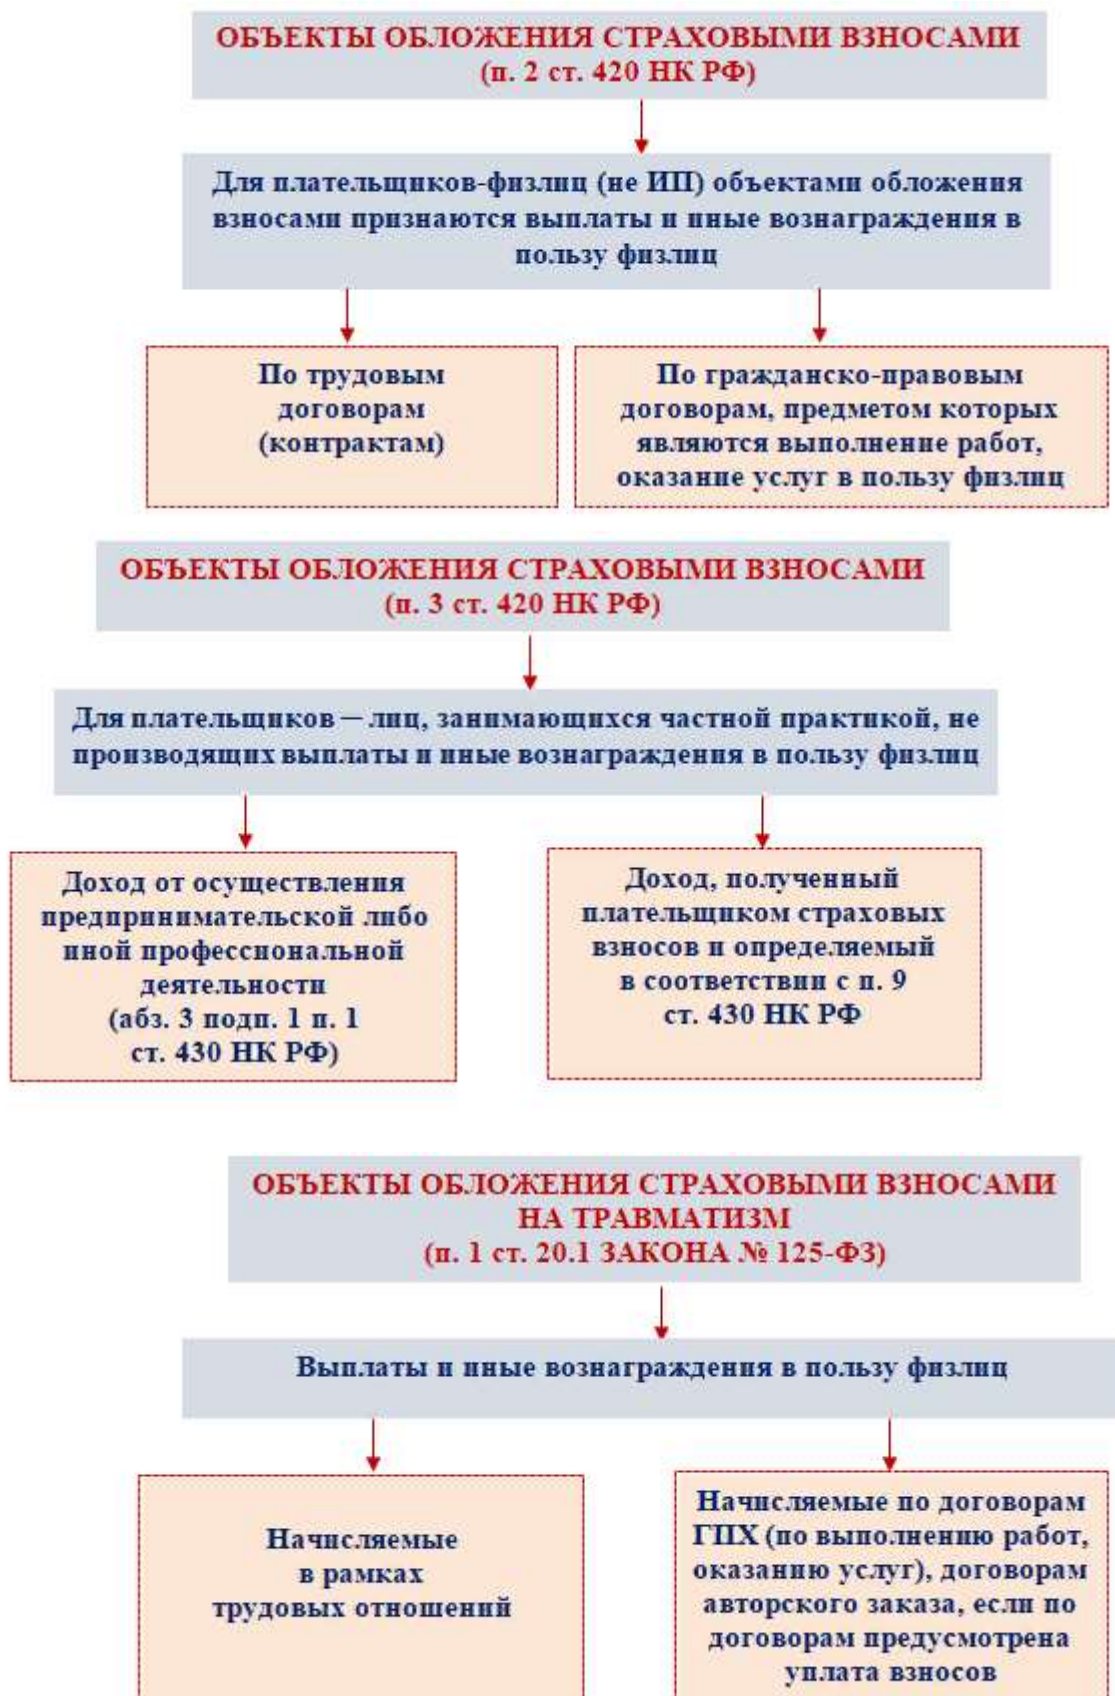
ОБЪЕКТЫ ОБЛОЖЕНИЯ СТРАХОВЫМИ ВЗНОСАМИ
(п. 2 ст. 420 НК РФ)

Для плательщиков-физлиц (не ИП) объектами обложения взносами признаются выплаты и иные вознаграждения в пользу физлиц

По трудовым договорам (контрактам)

По гражданско-правовым договорам, предметом которых являются выполнение работ, оказание услуг в пользу физлиц

ОБЪЕКТЫ ОБЛОЖЕНИЯ СТРАХОВЫМИ ВЗНОСАМИ
(п. 3 ст. 420 НК РФ)

Для плательщиков – лиц, занимающихся частной практикой, не производящих выплаты и иные вознаграждения в пользу физлиц

Доход от осуществления предпринимательской либо иной профессиональной деятельности (абз. 3 подп. 1 п. 1 ст. 430 НК РФ)

Доход, полученный плательщиком страховых взносов и определяемый в соответствии с п. 9 ст. 430 НК РФ

ОБЪЕКТЫ ОБЛОЖЕНИЯ СТРАХОВЫМИ ВЗНОСАМИ НА ТРАВМАТИЗМ
(п. 1 ст. 20.1 ЗАКОНА № 125-ФЗ)

Выплаты и иные вознаграждения в пользу физлиц

Начисляемые в рамках трудовых отношений

Начисляемые по договорам ГПХ (по выполнению работ, оказанию услуг), договорам авторского заказа, если по договорам предусмотрена уплата взносов